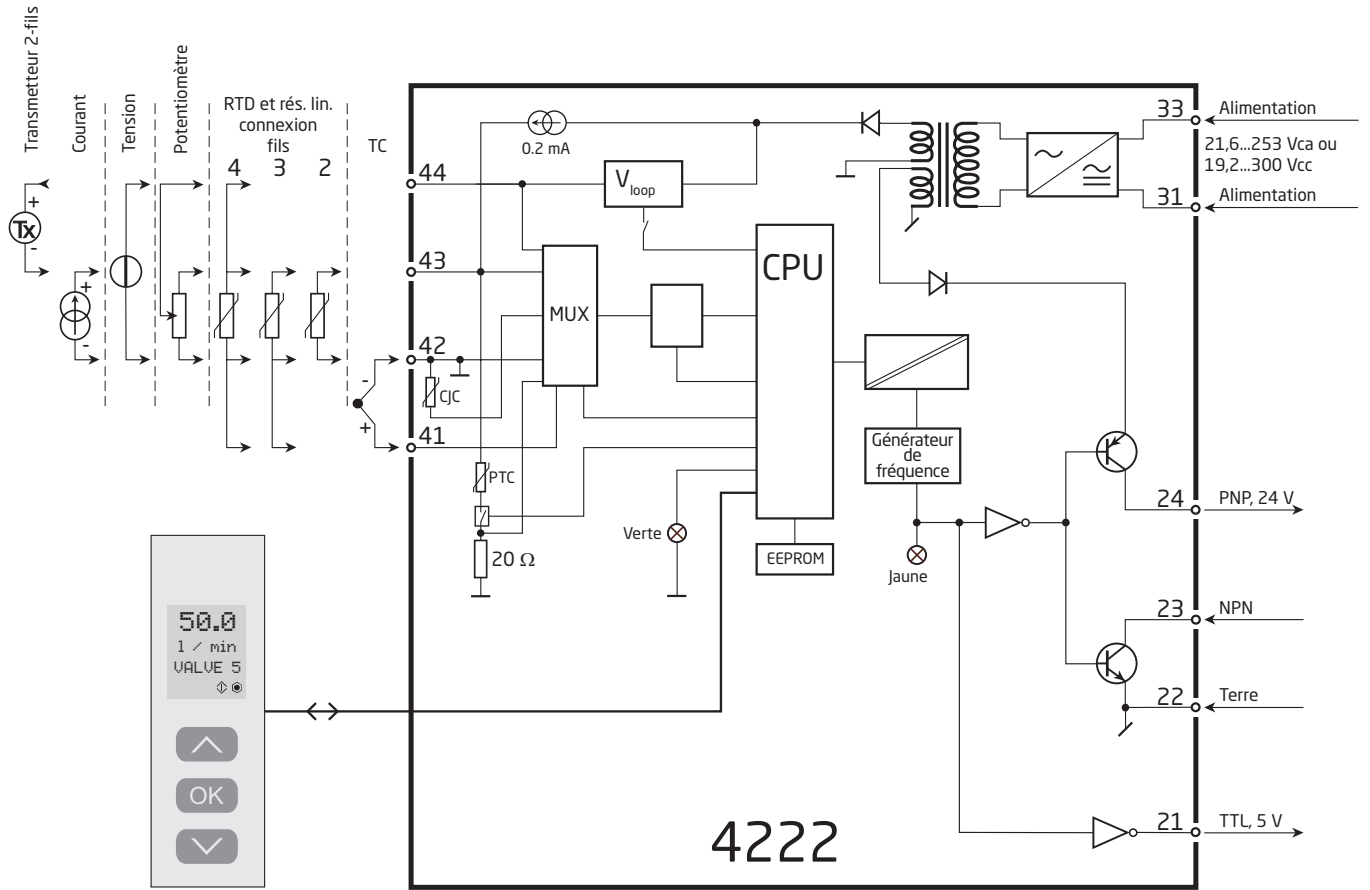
Transmetteur 2-fils
Courant
Tension
Potentiomètre
RTD et rés. lin. connexion fils
4 3 2
TC
Tx
+
-
+
-
-
+
44
43
42
41
CJC
0.2 mA
$V_{loop}$
MUX
CPU
PTC
$20\ \Omega$
Verte
EEPROM
Générateur de fréquence
Jaune
33
Alimentation
21,6...253 Vca ou 19,2...300 Vcc
31
Alimentation
24
PNP, 24 V
23
NPN
22
Terre
21
TTL, 5 V
4222
50.0
l / min
VALVE 5
OK